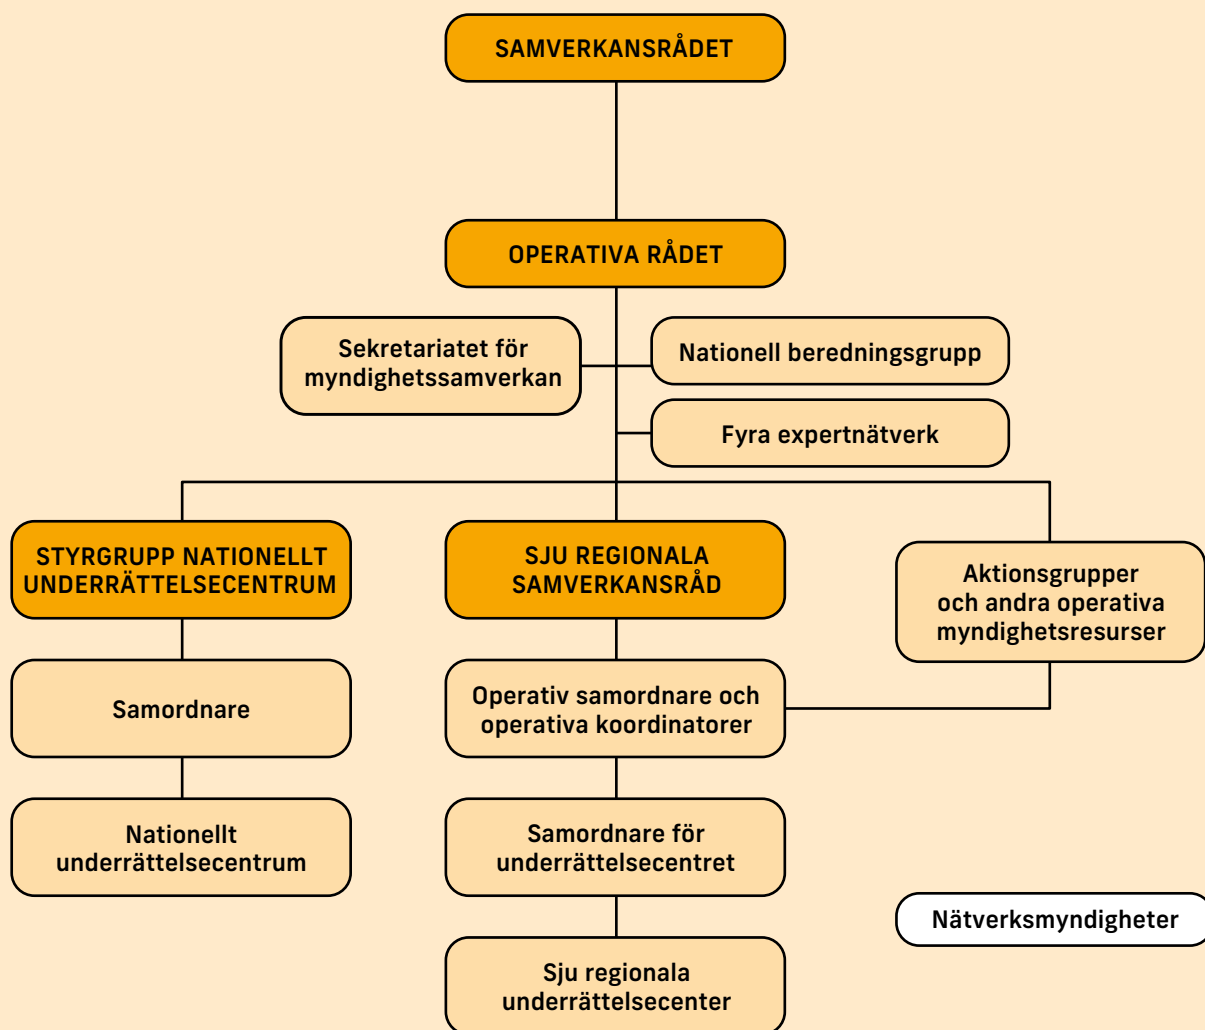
SAMVERKANSRÅDET

OPERATIVA RÅDET

Sekretariatet för myndighetssamverkan

Nationell beredningsgrupp

Fyra expertnätverk

STYRGRUPP NATIONELLT UNDERRÄTTELSECENTRUM

SJU REGIONALA SAMVERKANSRÅD

Aktionsgrupper och andra operativa myndighetsresurser

Samordnare

Operativ samordnare och operativa koordinatorer

Nationellt underrättelsecentrum

Samordnare för underrättelsecentret

Nätverksmyndigheter

Sju regionala underrättelsecenter